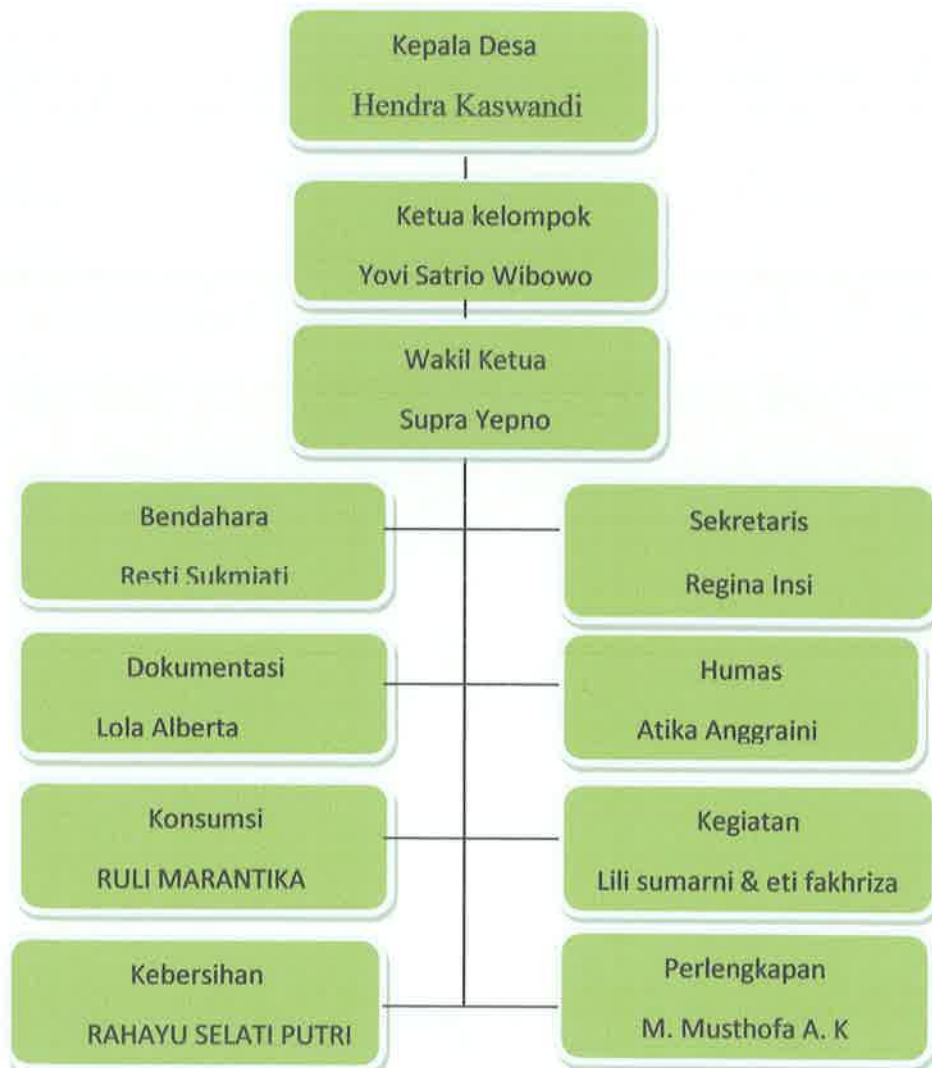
Kepala Desa
Hendra Kaswandi

Ketua kelompok
Yovi Satrio Wibowo

Wakil Ketua
Supra Yepno

Bendahara
Resti Sukmiati

Sekretaris
Regina Insi

Dokumentasi
Lola Alberta

Humas
Atika Anggraini

Konsumsi
RULI MARANTIKA

Kegiatan
Lili sumarni & eti fakhriza

Kebersihan
RAHAYU SELATI PUTRI

Perlengkapan
M. Musthofa A. K